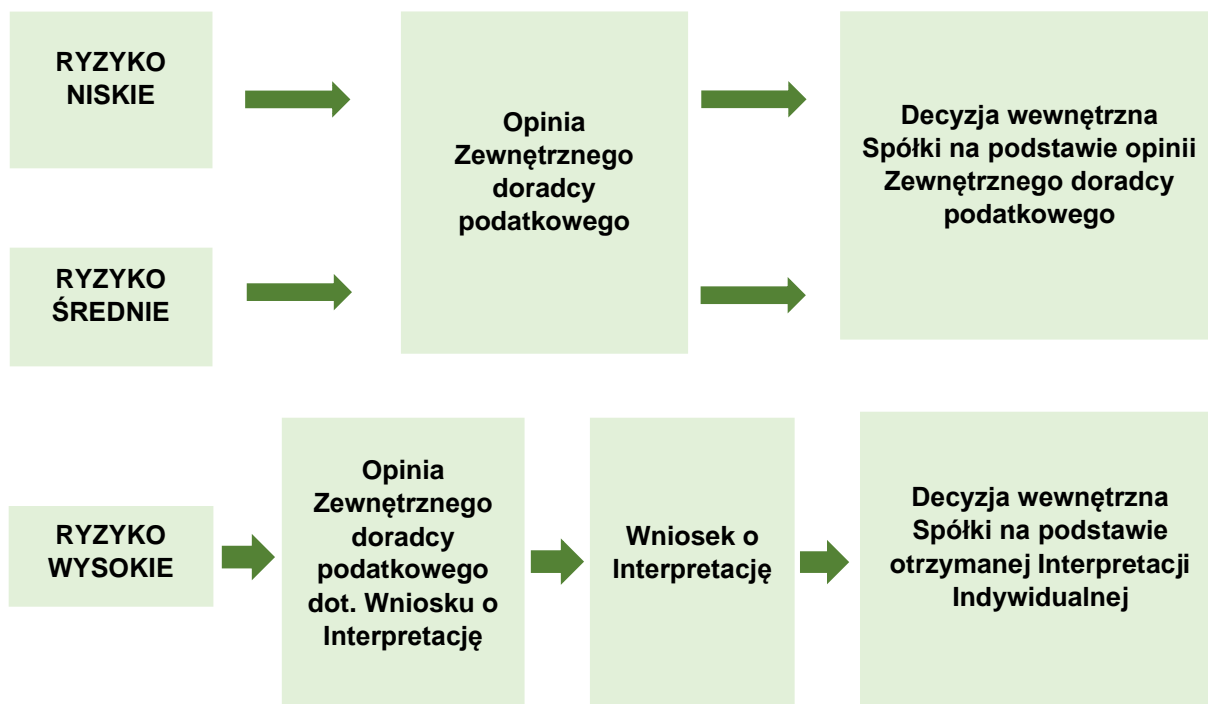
RYZYKO NISKIE

RYZYKO ŚREDNIE

Opinia Zewnętrznego doradcy podatkowego

Decyzja wewnętrzna Spółki na podstawie opinii Zewnętrznego doradcy podatkowego

RYZYKO WYSOKIE

Opinia Zewnętrznego doradcy podatkowego dot. Wniosku o Interpretację

Wniosek o Interpretację

Decyzja wewnętrzna Spółki na podstawie otrzymanej Interpretacji Indywidualnej